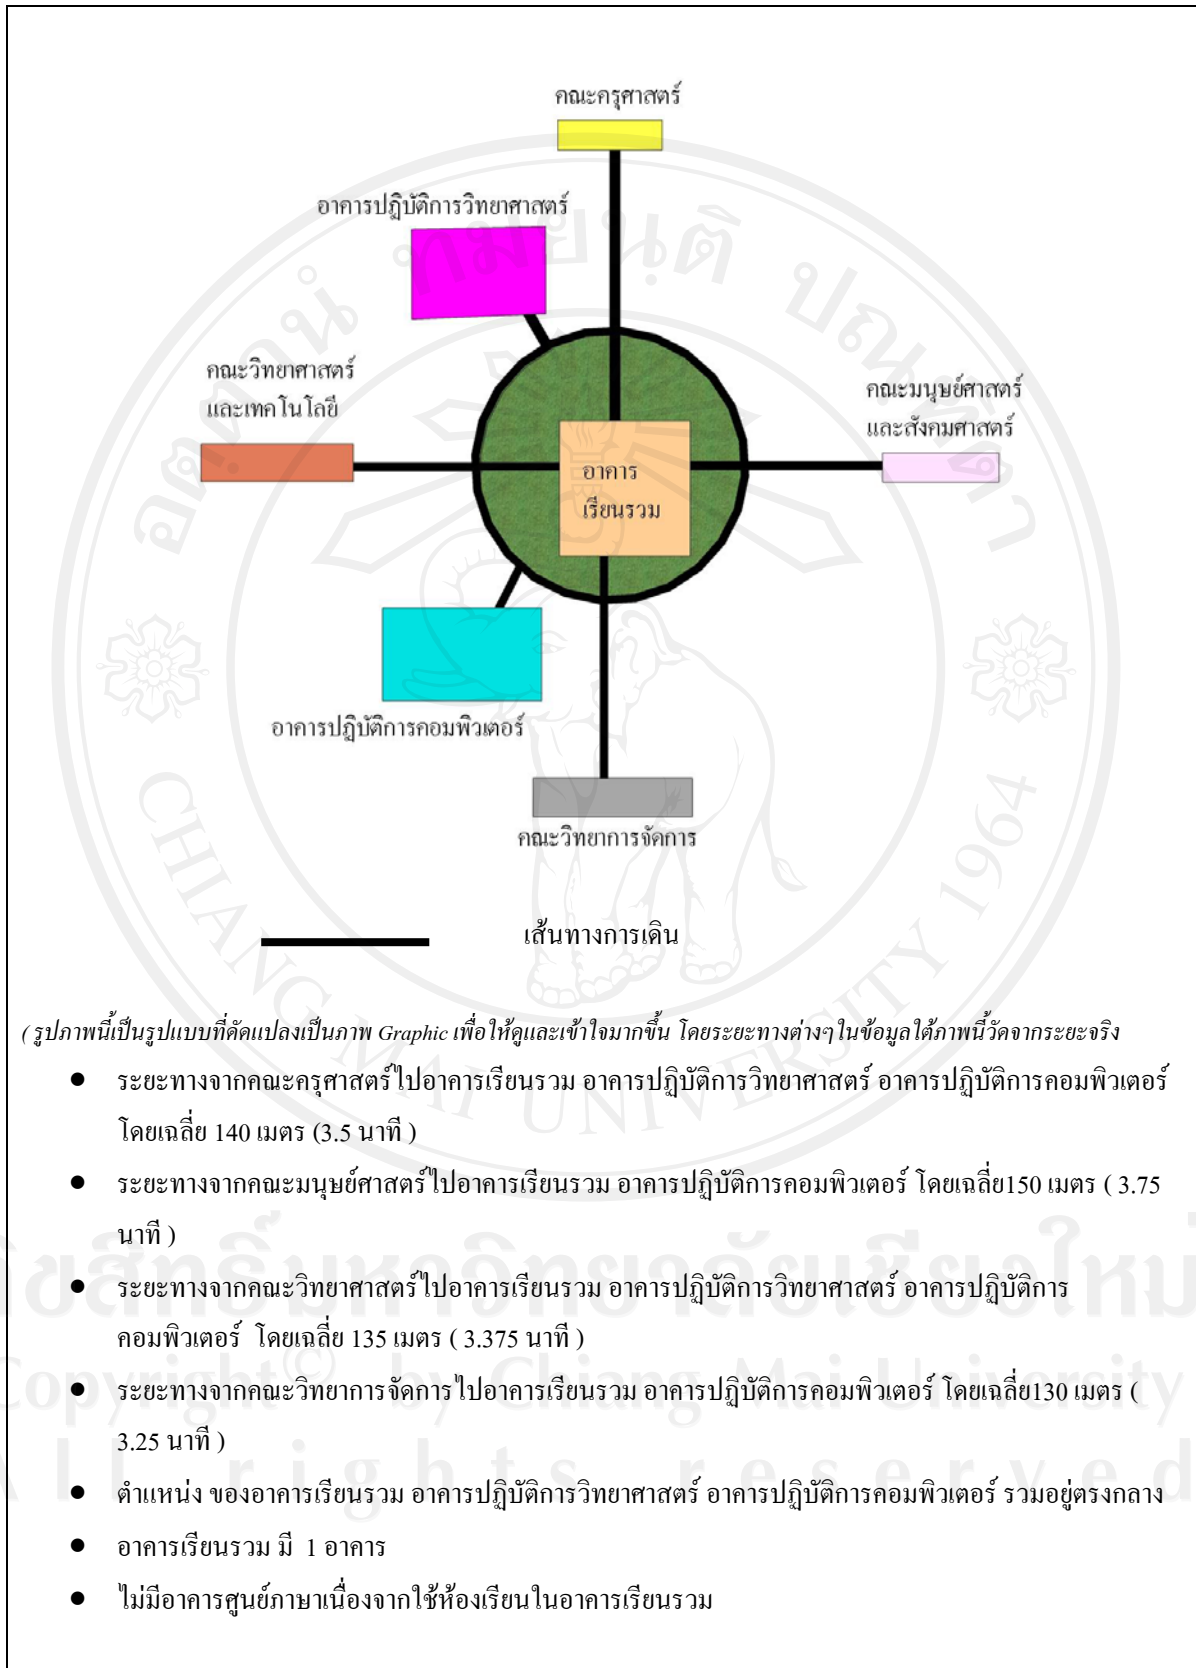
คณะครุศาสตร์

อาคารปฏิบัติการวิทยาศาสตร์

คณะวิทยาศาสตร์ และเทคโนโลยี

คณะมนุษย์ศาสตร์ และสังคมศาสตร์

อาคาร เรียนรวม

อาคารปฏิบัติการคอมพิวเตอร์

คณะวิทยาการจัดการ

เส้นทางการเดิน

( รูปภาพนี้เป็นรูปแบบที่ดัดแปลงเป็นภาพ Graphic เพื่อให้ดูและเข้าใจมากขึ้น โดยระยะทางต่างๆในข้อมูลใต้ภาพนี้วัดจากระยะจริง

- ระยะทางจากคณะครุศาสตร์ไปอาคารเรียนรวม อาคารปฏิบัติการวิทยาศาสตร์ อาคารปฏิบัติการคอมพิวเตอร์ โดยเฉลี่ย 140 เมตร (3.5 นาที )
- ระยะทางจากคณะมนุษย์ศาสตร์ไปอาคารเรียนรวม อาคารปฏิบัติการคอมพิวเตอร์ โดยเฉลี่ย150 เมตร ( 3.75 นาที )
- ระยะทางจากคณะวิทยาศาสตร์ไปอาคารเรียนรวม อาคารปฏิบัติการวิทยาศาสตร์ อาคารปฏิบัติการคอมพิวเตอร์ โดยเฉลี่ย 135 เมตร ( 3.375 นาที )
- ระยะทางจากคณะวิทยาการจัดการ ไปอาคารเรียนรวม อาคารปฏิบัติการคอมพิวเตอร์ โดยเฉลี่ย130 เมตร ( 3.25 นาที )
- ตำแหน่ง ของอาคารเรียนรวม อาคารปฏิบัติการวิทยาศาสตร์ อาคารปฏิบัติการคอมพิวเตอร์ รวมอยู่ตรงกลาง
- อาคารเรียนรวม มี 1 อาคาร
- ไม่มีอาคารศูนย์ภาษาเนื่องจากใช้ห้องเรียนในอาคารเรียนรวม

ลิขสิทธิ์มหาวิทยาลัยเชียงใหม่
Copyright© by Chiang Mai University
All rights reserved